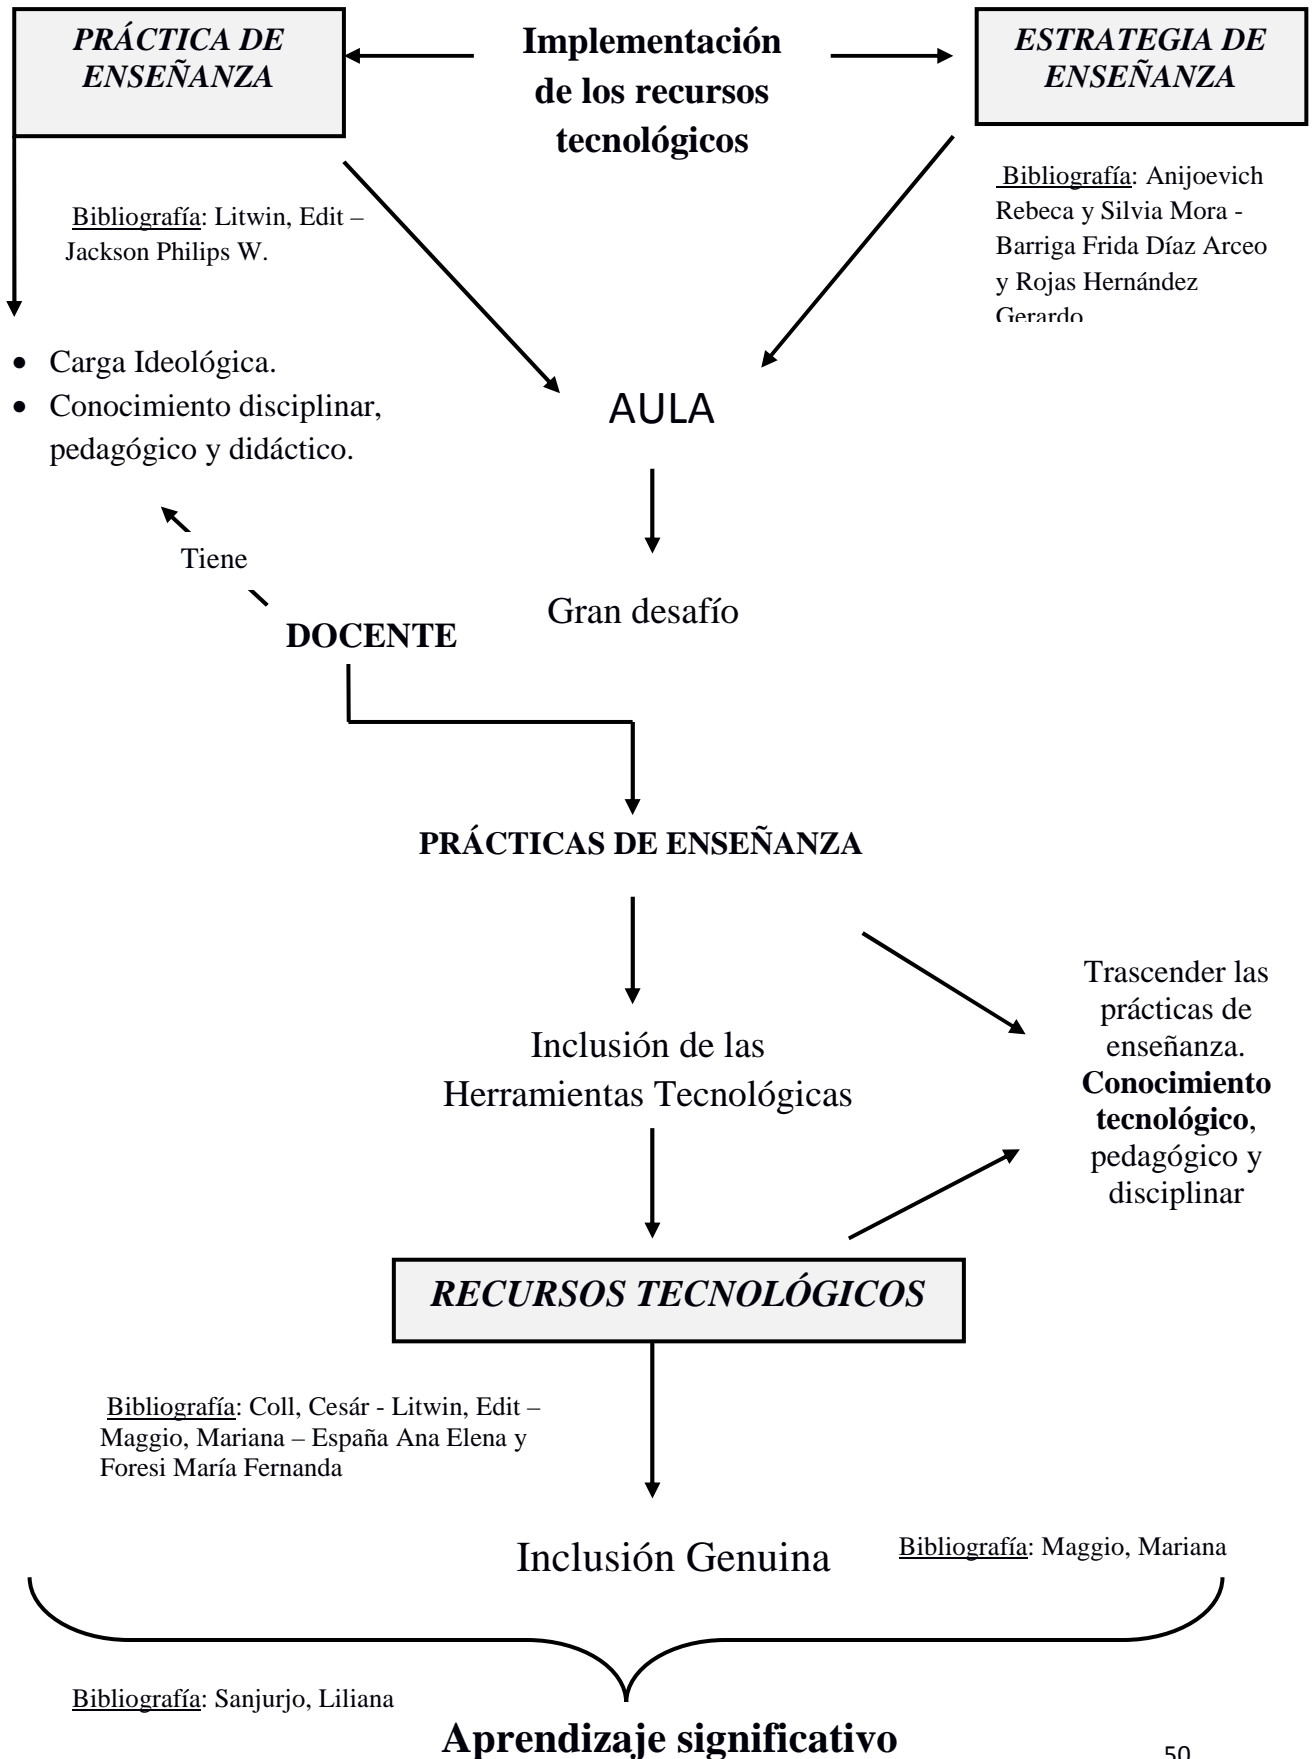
PRÁCTICA DE ENSEÑANZA

Implementación de los recursos tecnológicos

ESTRATEGIA DE ENSEÑANZA

Bibliografía: Litwin, Edit – Jackson Philips W.

Bibliografía: Anijoevich Rebeca y Silvia Mora - Barriga Frida Díaz Arceo y Rojas Hernández Gerardo

- Carga Ideológica.
- Conocimiento disciplinar, pedagógico y didáctico.

AULA

Tiene

Gran desafío

DOCENTE

PRÁCTICAS DE ENSEÑANZA

Inclusión de las Herramientas Tecnológicas

Trascender las prácticas de enseñanza. **Conocimiento tecnológico**, pedagógico y disciplinar

RECURSOS TECNOLÓGICOS

Bibliografía: Coll, Cesár - Litwin, Edit – Maggio, Mariana – España Ana Elena y Foresi María Fernanda

Inclusión Genuina

Bibliografía: Maggio, Mariana

Bibliografía: Sanjurjo, Liliana

Aprendizaje significativo

50